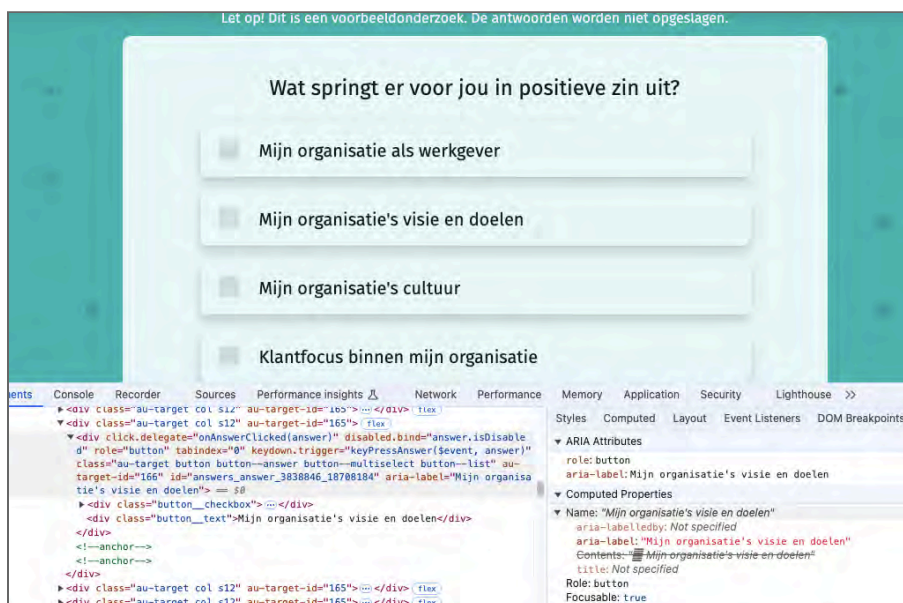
Let op! Dit is een voorbeeldonderzoek. De antwoorden worden niet opgeslagen.

Wat springt er voor jou in positieve zin uit?

Mijn organisatie als werkgever

Mijn organisatie's visie en doelen

Mijn organisatie's cultuur

Klantfocus binnen mijn organisatie

nents Console Recorder Sources Performance insights Network Performance Memory Application Security Lighthouse >>

▸ <div class="au-target col s12" au-target-id="165"> ··· </div> flex
▾ <div class="au-target col s12" au-target-id="165"> flex
▾ <div click.delegate="onAnswerClicked(answer)" disabled.bind="answer.isDisabled" role="button" tabindex="0" keydown.trigger="keyPressAnswer($event, answer)" class="au-target button button--answer button--multiselect button--list" au-target-id="166" id="answers_answer_3838846_18708184" aria-label="Mijn organisatie's visie en doelen"> == $0
▸ <div class="button__checkbox"> ··· </div>
<div class="button__text">Mijn organisatie's visie en doelen</div>
</div>
<!--anchor-->
<!--anchor-->
</div>
▸ <div class="au-target col s12" au-target-id="165"> ··· </div> flex
▸ <div class="au-target col s12" au-target-id="165"> ··· </div> flex

Styles Computed Layout Event Listeners DOM Breakpoints
▾ ARIA Attributes
role: button
aria-label: Mijn organisatie's visie en doelen
▾ Computed Properties
▾ Name: "Mijn organisatie's visie en doelen"
aria-labelledby: Not specified
aria-label: "Mijn organisatie's visie en doelen"
Contents: "Mijn organisatie's visie en doelen"
title: Not specified
Role: button
Focusable: true